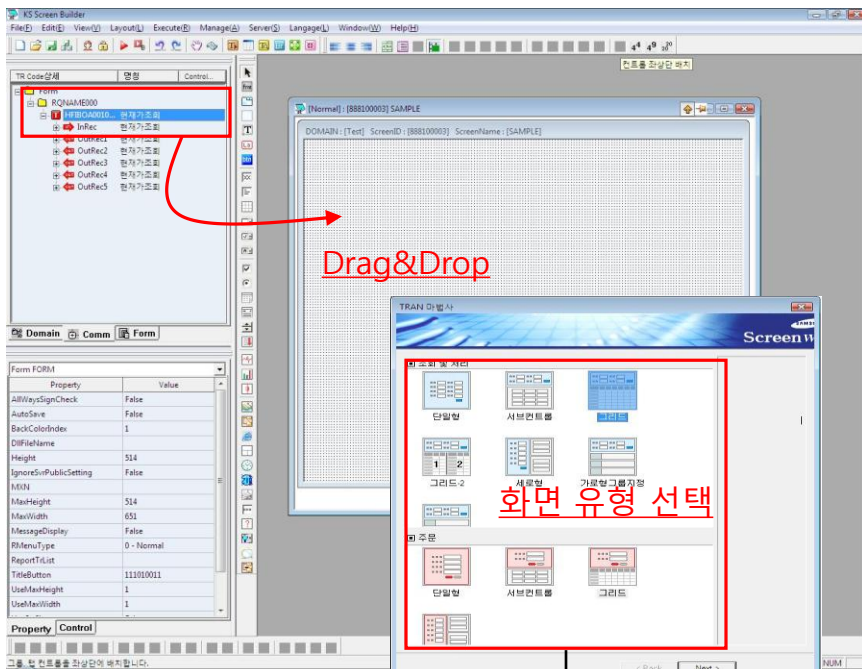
KS Screen Builder

File(F) Edit(E) View(V) Layout(L) Execute(B) Manage(A) Server(S) Langage(L) Window(W) Help(H)

컨트롤 좌상단 배치

TR Code상세 | 명칭 | Control...

Form
RQNAME000
HFBOA0010... 현재가조회
InRec 현재가조회
OutRec1 현재가조회
OutRec2 현재가조회
OutRec3 현재가조회
OutRec4 현재가조회
OutRec5 현재가조회

Domain | Comm | Form

Form FORM

| Property | Value |
|---|---|
| AllWaysSignCheck | False |
| AutoSave | False |
| BackColorIndex | 1 |
| DllFileName | |
| Height | 514 |
| IgnoreSvrPublicSetting | False |
| MXN | |
| MaxHeight | 514 |
| MaxWidth | 651 |
| MessageDisplay | False |
| RMenuType | 0 - Normal |
| ReportTrList | |
| TitleButton | 111010011 |
| UseMaxHeight | 1 |
| UseMaxWidth | 1 |

Property | Control

[Normal] : [888100003] SAMPLE

DOMAIN : [Test] ScreenID : [888100003] ScreenName : [SAMPLE]

Drag&Drop

TRAN 마법사

SAMSUNG
Screen W

조회 및 처리
단일형
서브컨트롤
그리드
1 2
그리드-2
세로형
가로형그룹지정

화면 유형 선택

주문
단일형
서브컨트롤
그리드

< Back
Next >

그룹, 탭 컨트롤을 좌상단에 배치합니다.

NUM